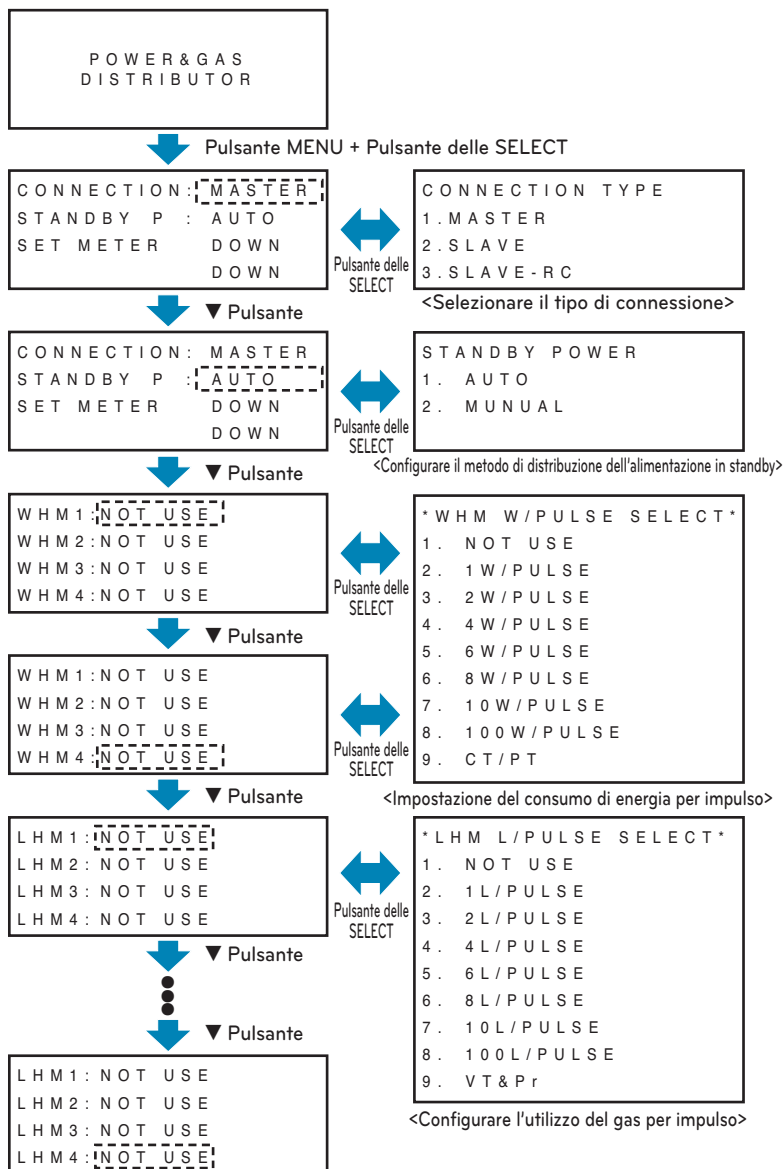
POWER&GAS
DISTRIBUTOR

Pulsante MENU + Pulsante delle SELECT

CONNECTION: MASTER
STANDBY P : AUTO
SET METER DOWN
DOWN

Pulsante delle SELECT

CONNECTION TYPE
1.MASTER
2.SLAVE
3.SLAVE-RC

<Selezionare il tipo di connessione>

▼ Pulsante

CONNECTION: MASTER
STANDBY P : AUTO
SET METER DOWN
DOWN

Pulsante delle SELECT

STANDBY POWER
1. AUTO
2. MUNUAL

<Configurare il metodo di distribuzione dell'alimentazione in standby>

▼ Pulsante

WHM1:NOT USE
WHM2:NOT USE
WHM3:NOT USE
WHM4:NOT USE

Pulsante delle SELECT

*WHM W/PULSE SELECT*
1. NOT USE
2. 1W/PULSE
3. 2W/PULSE
4. 4W/PULSE
5. 6W/PULSE
6. 8W/PULSE
7. 10W/PULSE
8. 100W/PULSE
9. CT/PT

▼ Pulsante

WHM1:NOT USE
WHM2:NOT USE
WHM3:NOT USE
WHM4:NOT USE

Pulsante delle SELECT

<Impostazione del consumo di energia per impulso>

▼ Pulsante

LHM1: NOT USE
LHM2: NOT USE
LHM3: NOT USE
LHM4: NOT USE

Pulsante delle SELECT

*LHM L/PULSE SELECT*
1. NOT USE
2. 1L/PULSE
3. 2L/PULSE
4. 4L/PULSE
5. 6L/PULSE
6. 8L/PULSE
7. 10L/PULSE
8. 100L/PULSE
9. VT&Pr

▼ Pulsante

▼ Pulsante

LHM1: NOT USE
LHM2: NOT USE
LHM3: NOT USE
LHM4: NOT USE

<Configurare l'utilizzo del gas per impulso>